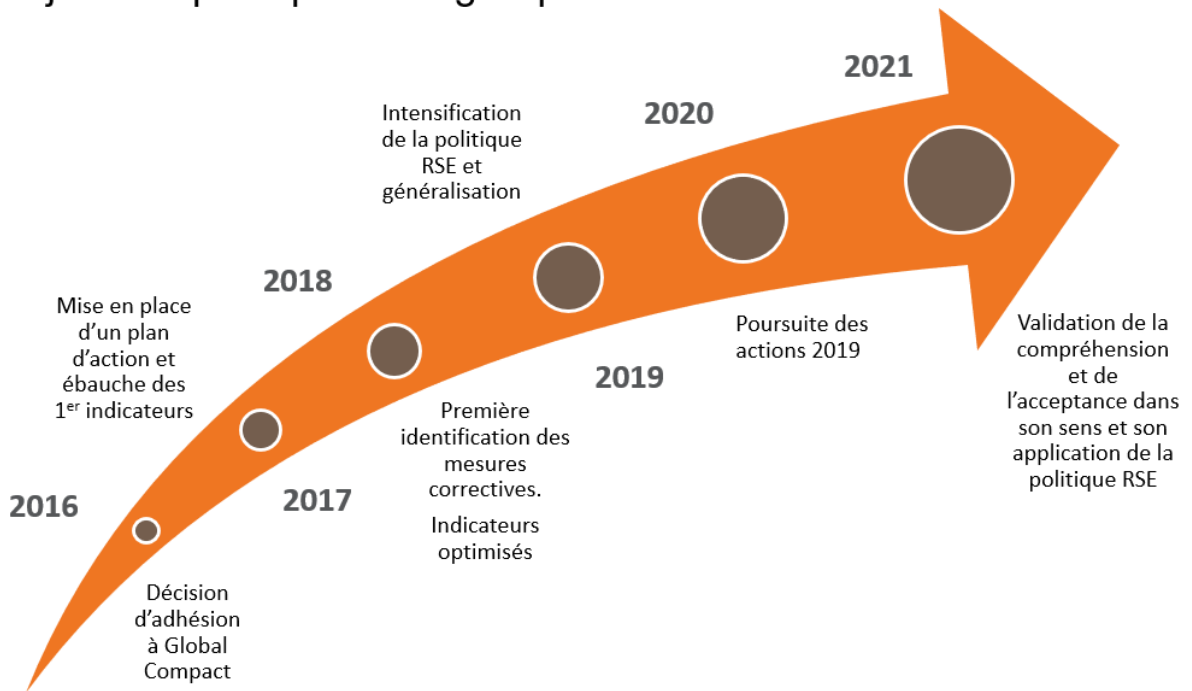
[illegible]

2021

Intensification de la politique RSE et généralisation

2020

2018

Mise en place d'un plan d'action et ébauche des 1$^{er}$ indicateurs

Poursuite des actions 2019

Validation de la compréhension et de l'acceptance dans son sens et son application de la politique RSE

2019

Première identification des mesures correctives.

Indicateurs optimisés

2016

2017

Décision d'adhésion à Global Compact